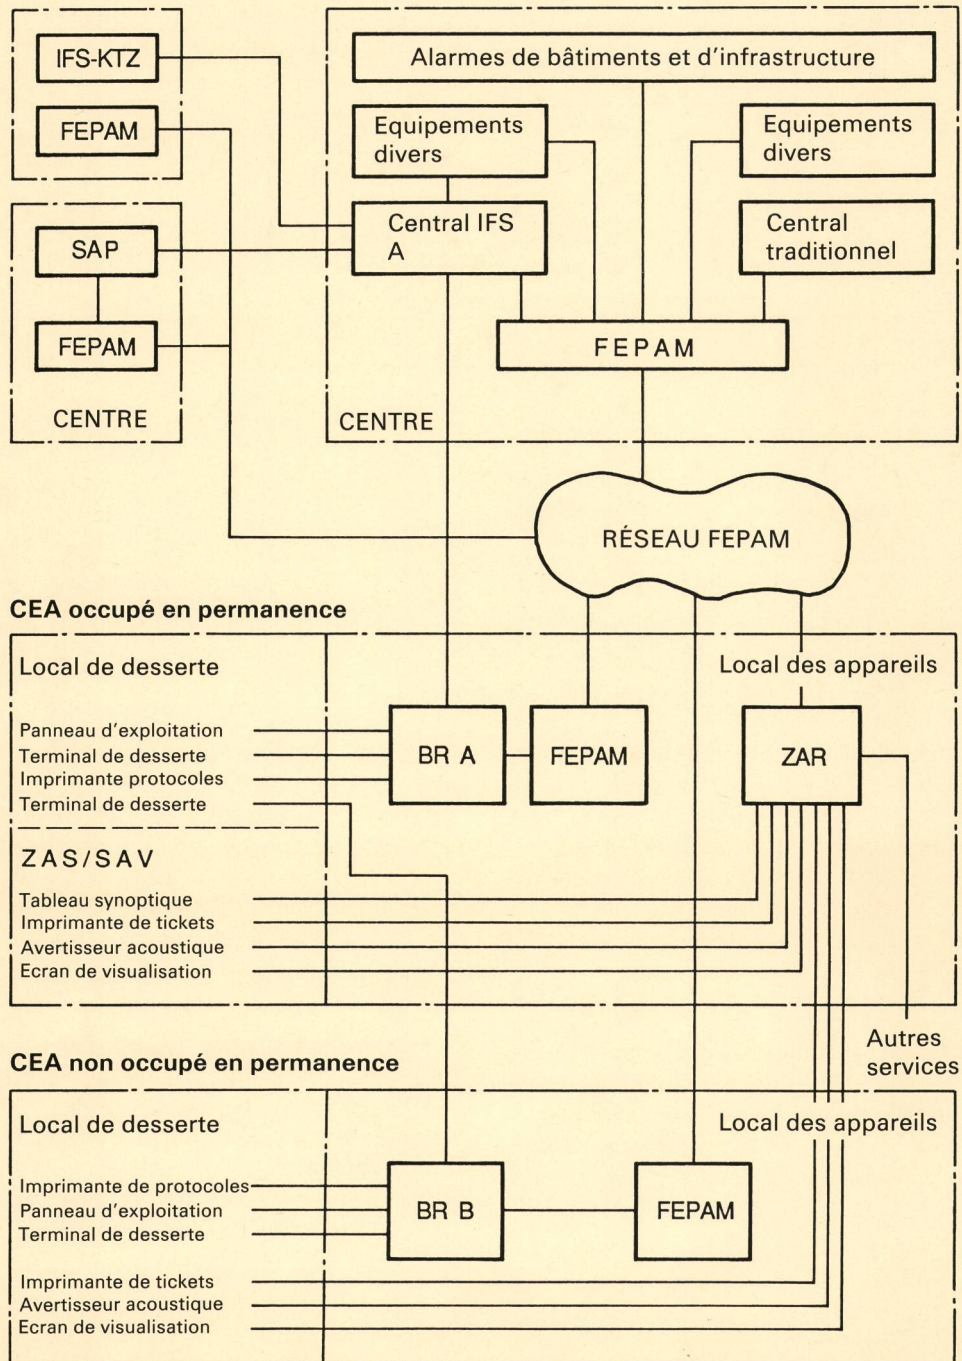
IFS-KTZ

FEPAM

SAP

FEPAM

CENTRE

Alarmes de bâtiments et d'infrastructure

Equipements divers

Equipements divers

Central IFS A

Central traditionnel

FEPAM

CENTRE

RÉSEAU FEPAM

CEA occupé en permanence

Local de desserte

Panneau d'exploitation
Terminal de desserte
Imprimante protocoles
Terminal de desserte

BR A

FEPAM

Local des appareils

ZAR

ZAS/SAV

Tableau synoptique
Imprimante de tickets
Avertisseur acoustique
Ecran de visualisation

Autres services

CEA non occupé en permanence

Local de desserte

Imprimante de protocoles
Panneau d'exploitation
Terminal de desserte

BR B

FEPAM

Local des appareils

Imprimante de tickets
Avertisseur acoustique
Ecran de visualisation